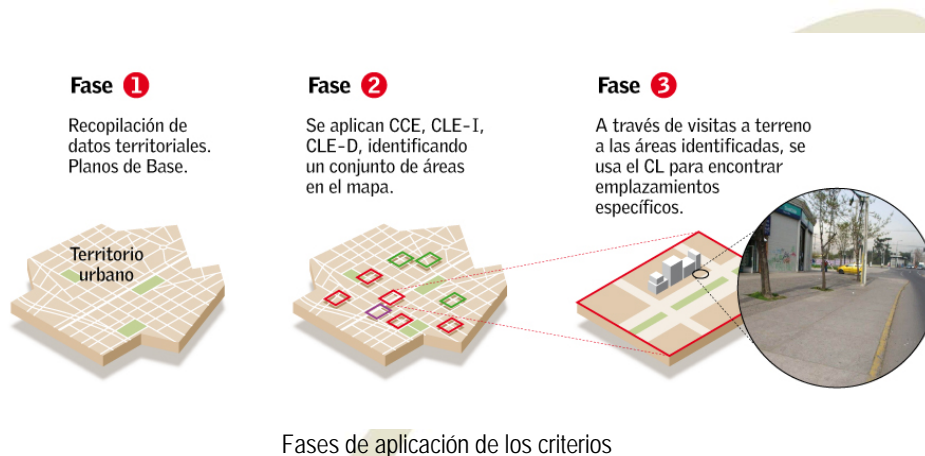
Fase 1

Recopilación de datos territoriales. Planos de Base.

Territorio urbano

Fase 2

Se aplican CCE, CLE-I, CLE-D, identificando un conjunto de áreas en el mapa.

Fase 3

A través de visitas a terreno a las áreas identificadas, se usa el CL para encontrar emplazamientos específicos.

Fases de aplicación de los criterios